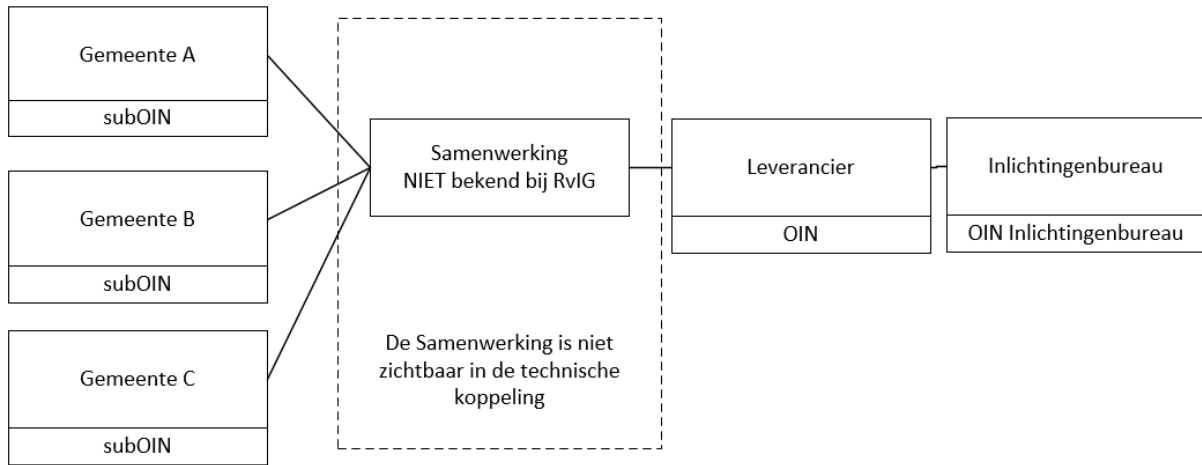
Gemeente A

subOIN

Gemeente B

subOIN

Gemeente C

subOIN

Samenwerking NIET bekend bij RvIG

De Samenwerking is niet zichtbaar in de technische koppeling

Leverancier

OIN

Inlichtingenbureau

OIN Inlichtingenbureau